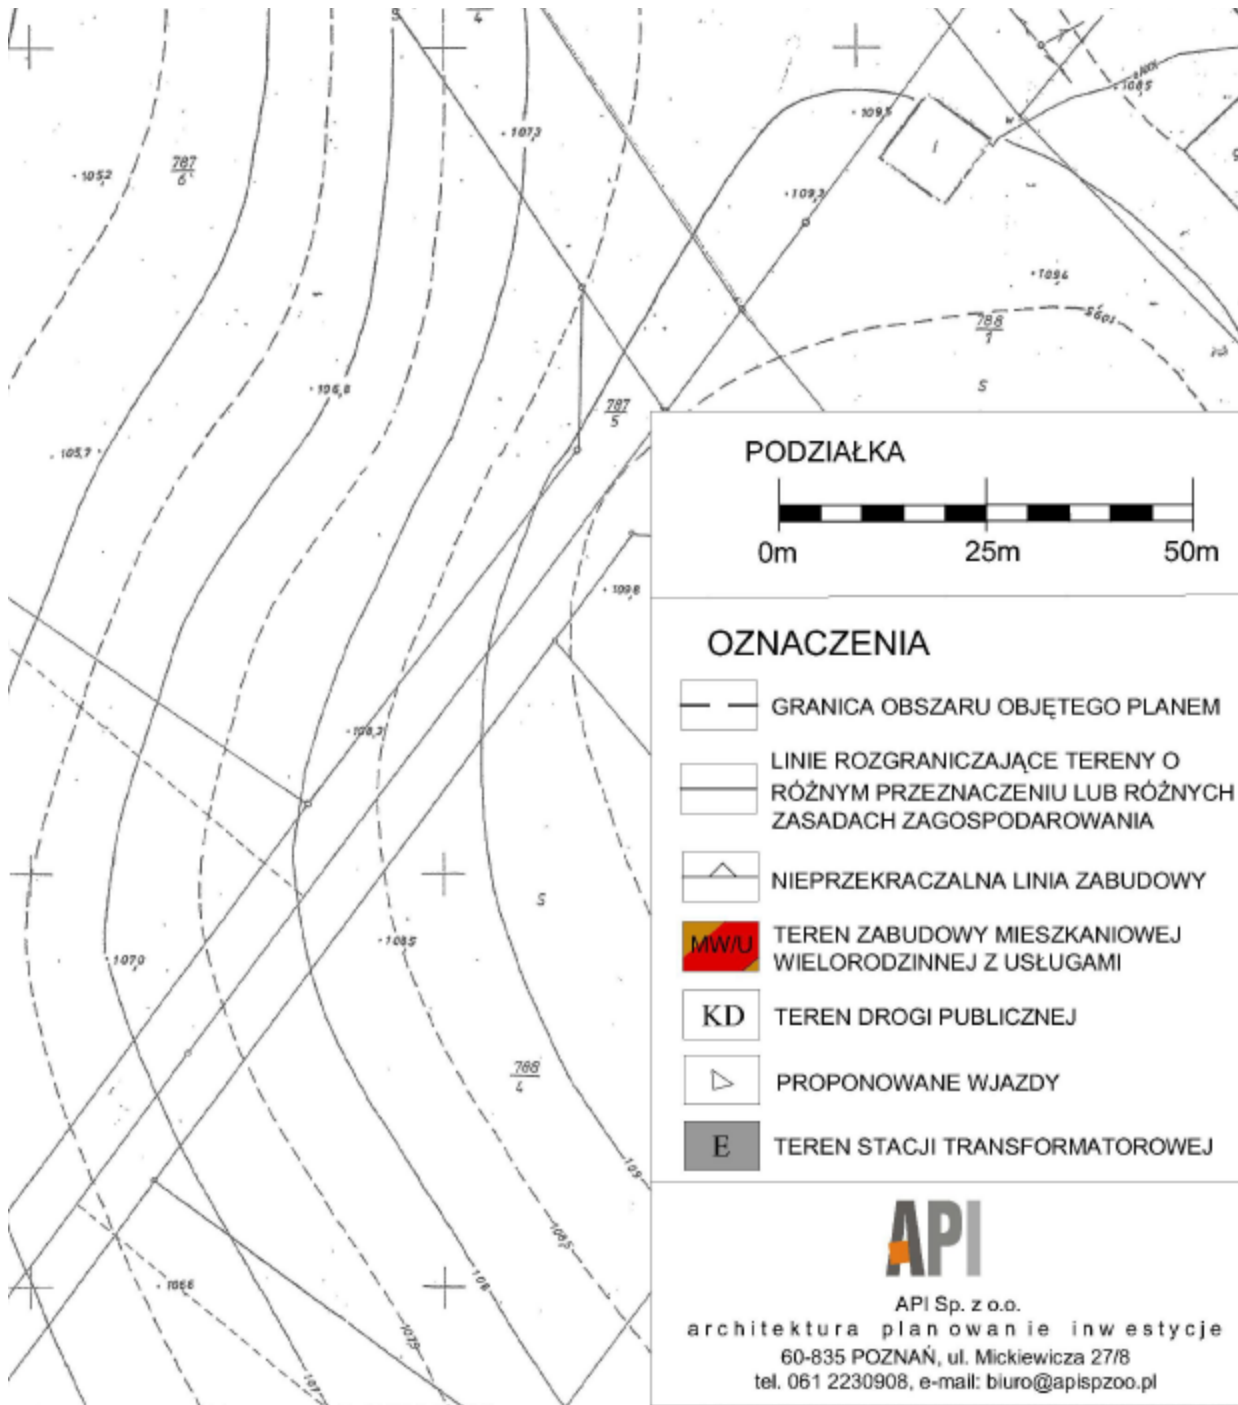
105,2
$\frac{787}{6}$
107,3
109,5
109,3
108,5
109,4
$\frac{788}{1}$
109,5
106,8
105,7
$\frac{787}{5}$
109,8
108,3
107,0
108,5
$\frac{788}{4}$
108,5
106,6
108
107,5

PODZIAŁKA
0m 25m 50m

OZNACZENIA
GRANICA OBSZARU OBJĘTEGO PLANEM
LINIE ROZGRANICZAJĄCE TERENY O RÓŻNYM PRZEZNACZENIU LUB RÓŻNYCH ZASADACH ZAGOSPODAROWANIA
NIEPRZEKRACZALNA LINIA ZABUDOWY
MW/U TEREN ZABUDOWY MIESZKANIOWEJ WIELORODZINNEJ Z USŁUGAMI
KD TEREN DROGI PUBLICZNEJ
PROPONOWANE WJAZDY
E TEREN STACJI TRANSFORMATOROWEJ

API
API Sp. z o.o.
architektura planowanie inwestycje
60-835 POZNAŃ, ul. Mickiewicza 27/8
tel. 061 2230908, e-mail: biuro@apispzoo.pl